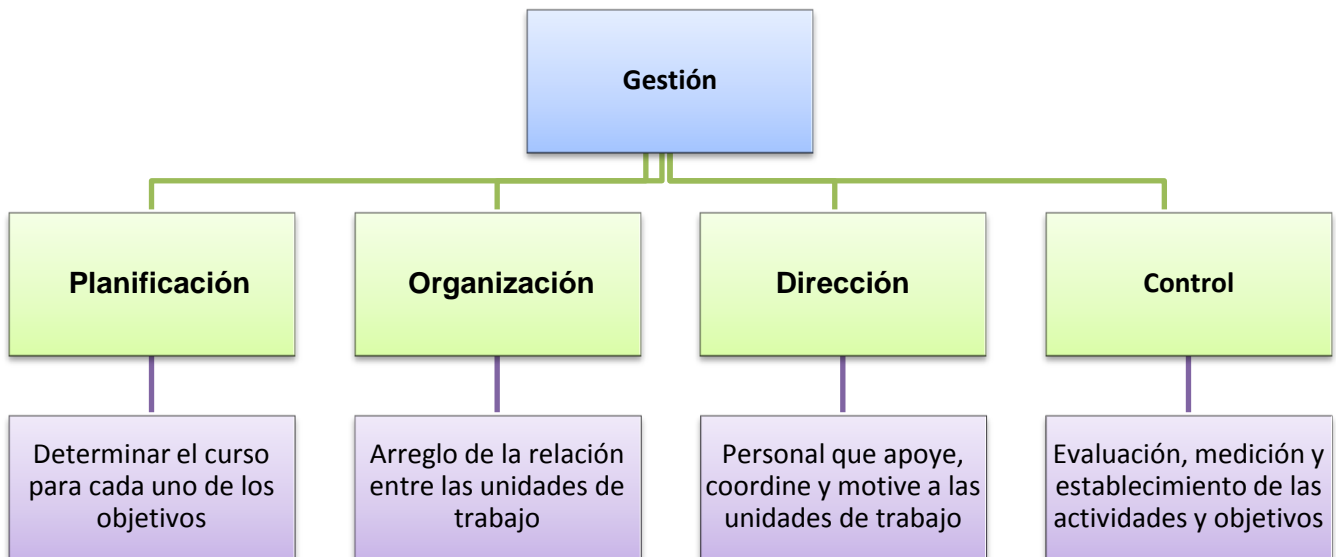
Gestión

Planificación

Organización

Dirección

Control

Determinar el curso para cada uno de los objetivos

Arreglo de la relación entre las unidades de trabajo

Personal que apoye, coordine y motive a las unidades de trabajo

Evaluación, medición y establecimiento de las actividades y objetivos